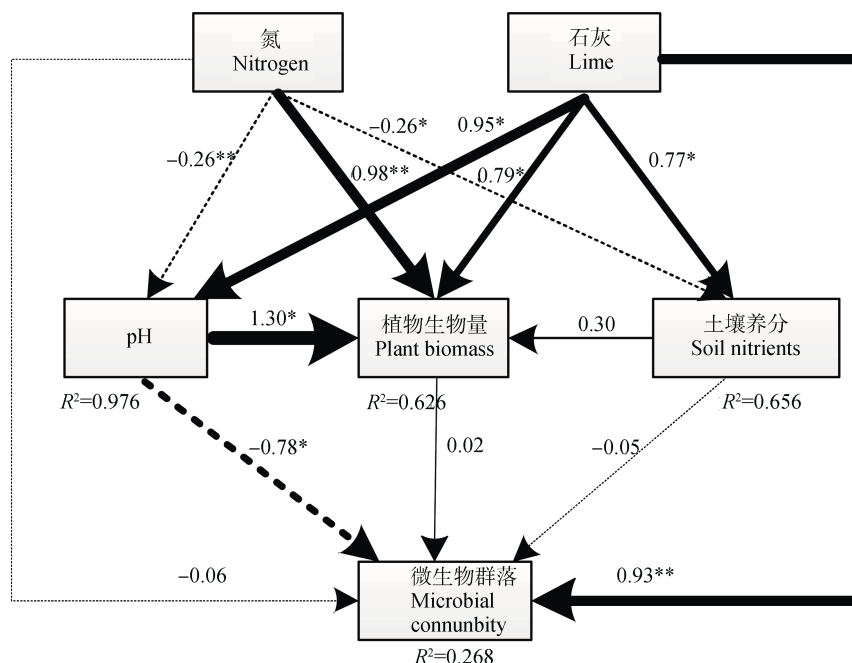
氮
Nitrogen

石灰
Lime

−0.26**
0.98**
−0.26*
0.95*
0.79*
0.77*

pH
$R^2$=0.976

1.30*

植物生物量
Plant biomass
$R^2$=0.626

0.30

土壤养分
Soil nitrients
$R^2$=0.656

−0.78*
0.02
−0.05
−0.06
0.93**

微生物群落
Microbial
connunbity
$R^2$=0.268